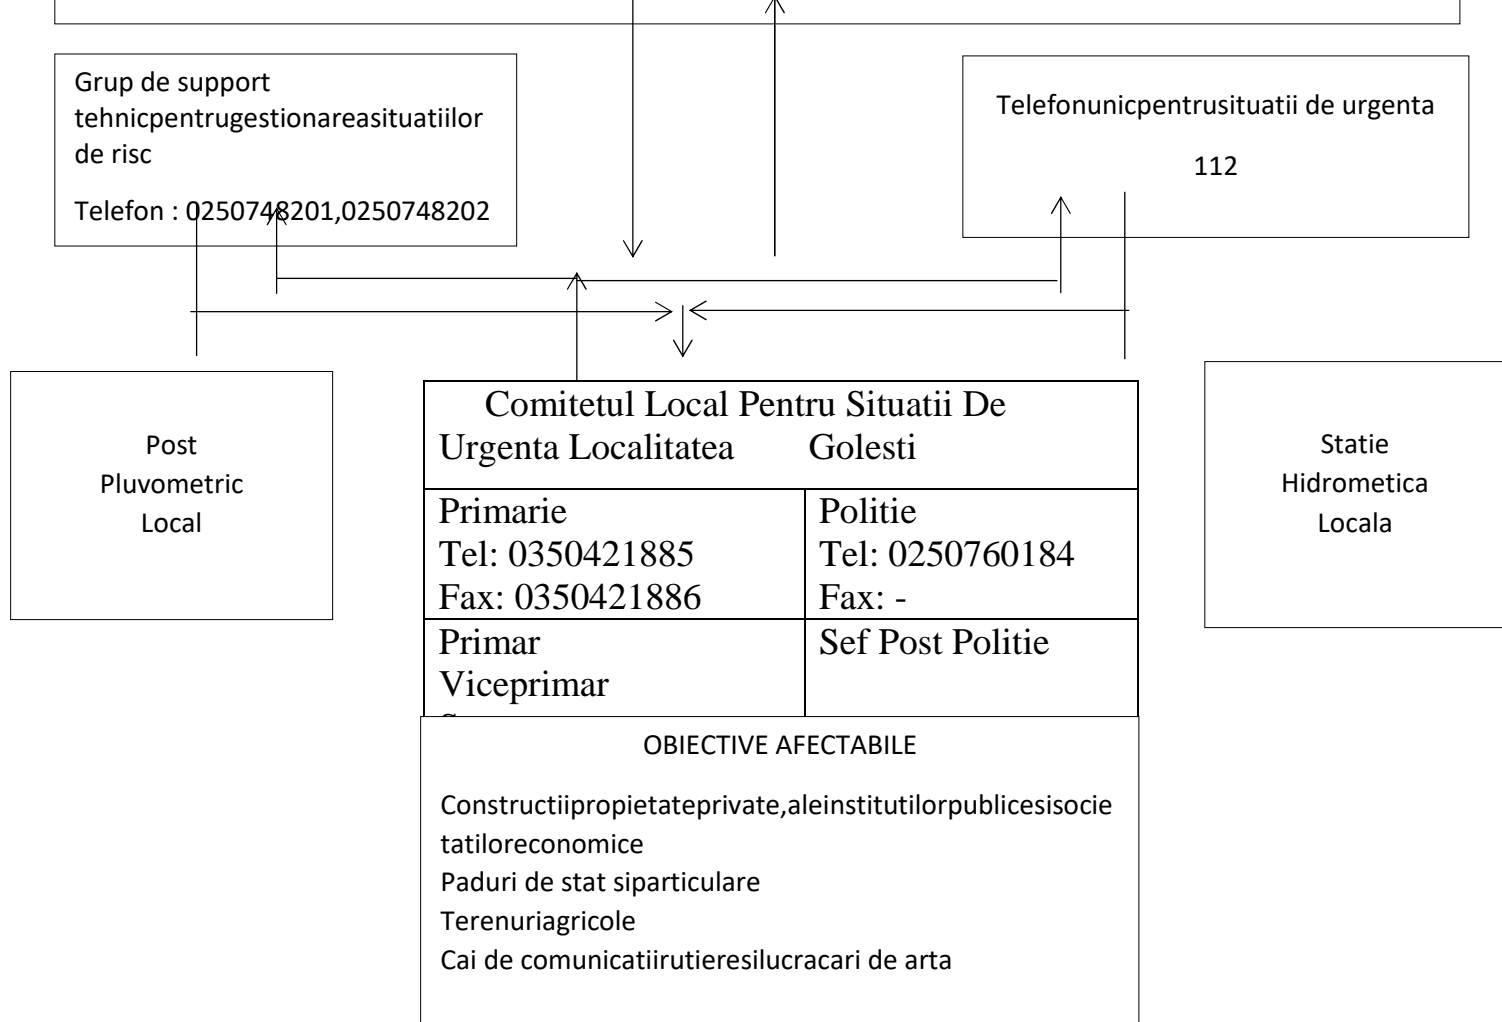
Grup de support tehnicpentrugestionareasituatiilor de risc

Telefon : 0250748201,0250748202

Telefonunicpentrusituatii de urgenta

112

Post Pluvometric Local

Comitetul Local Pentru Situatii De Urgenta Localitatea Golesti

| Primarie<br>Tel: 0350421885<br>Fax: 0350421886 | Politie<br>Tel: 0250760184<br>Fax: - |
|---|---|
| Primar<br>Viceprimar<br>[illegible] | Sef Post Politie |

Statie Hidrometica Locala

OBIECTIVE AFECTABILE

Constructiipropietateprivate,aleinstitutilorpublicesisocietatiloreconomice
Paduri de stat siparticulare
Terenuriagricole
Cai de comunicatiirutieresilucracari de arta